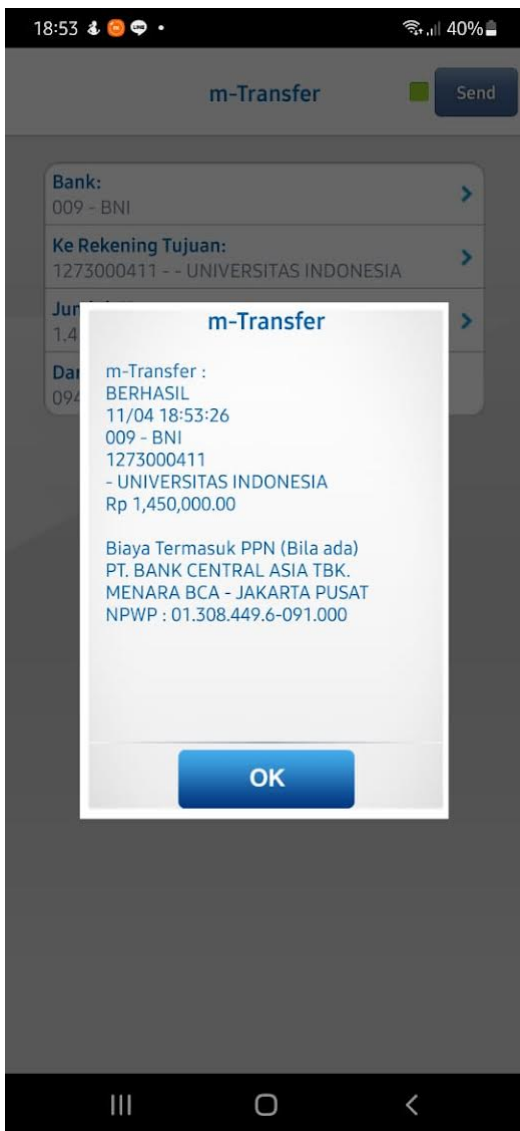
18:53 40%

m-Transfer

Send

Bank:
009 - BNI

Ke Rekening Tujuan:
1273000411 - - UNIVERSITAS INDONESIA

Jur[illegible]
1,4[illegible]

Da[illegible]
094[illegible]

m-Transfer

m-Transfer :
BERHASIL
11/04 18:53:26
009 - BNI
1273000411
- UNIVERSITAS INDONESIA
Rp 1,450,000.00

Biaya Termasuk PPN (Bila ada)
PT. BANK CENTRAL ASIA TBK.
MENARA BCA - JAKARTA PUSAT
NPWP : 01.308.449.6-091.000

OK